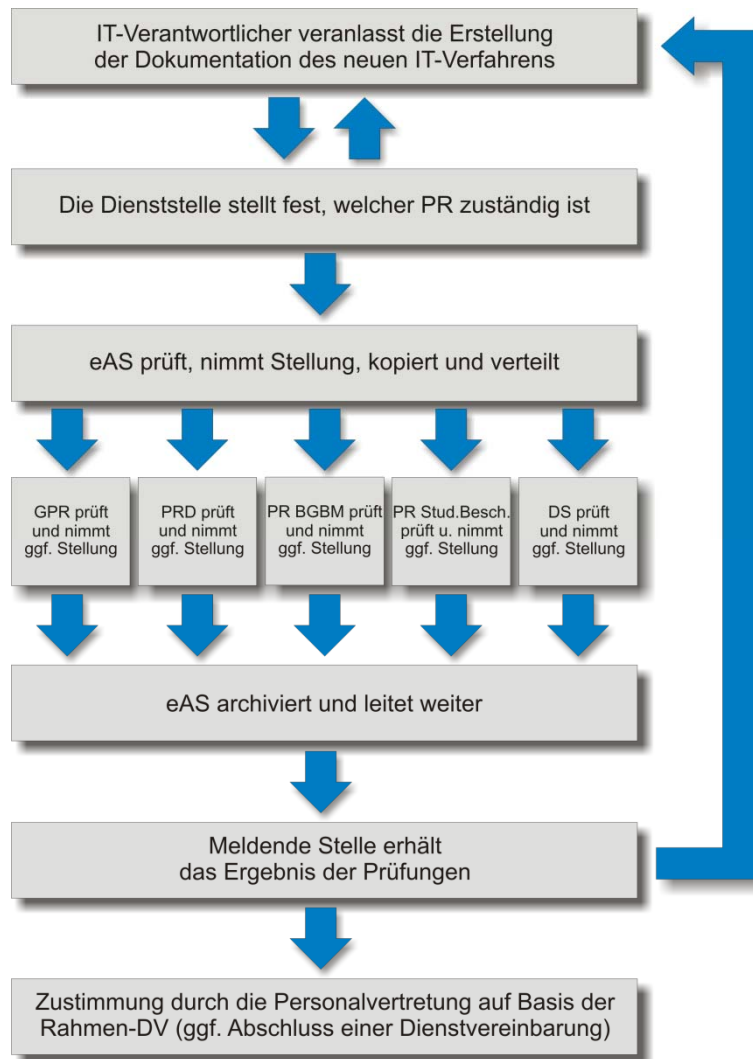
IT-Verantwortlicher veranlasst die Erstellung der Dokumentation des neuen IT-Verfahrens

Die Dienststelle stellt fest, welcher PR zuständig ist

eAS prüft, nimmt Stellung, kopiert und verteilt

GPR prüft und nimmt ggf. Stellung

PRD prüft und nimmt ggf. Stellung

PR BGBM prüft und nimmt ggf. Stellung

PR Stud.Besch. prüft u. nimmt ggf. Stellung

DS prüft und nimmt ggf. Stellung

eAS archiviert und leitet weiter

Meldende Stelle erhält das Ergebnis der Prüfungen

Zustimmung durch die Personalvertretung auf Basis der Rahmen-DV (ggf. Abschluss einer Dienstvereinbarung)